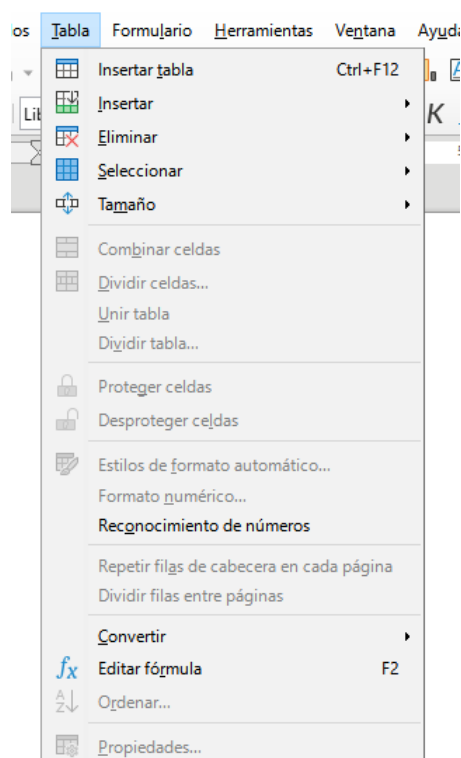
os Tabla Formulario Herramientas Ventana Ayuda

Lib

K

Insertar tabla Ctrl+F12
Insertar
Eliminar
Seleccionar
Tamaño

Combinar celdas
Dividir celdas...
Unir tabla
Dividir tabla...

Proteger celdas
Desproteger celdas

Estilos de formato automático...
Formato numérico...
Reconocimiento de números

Repetir filas de cabecera en cada página
Dividir filas entre páginas

Convertir
$fx$ Editar fórmula F2
Ordenar...

Propiedades...